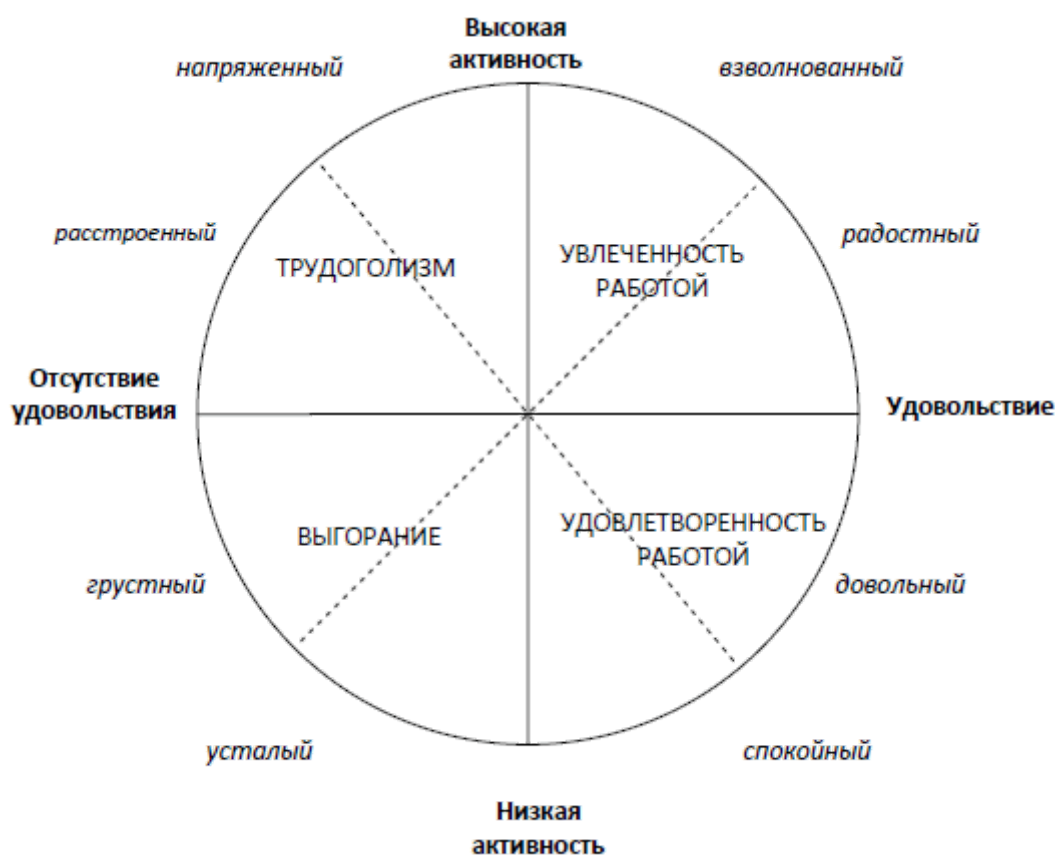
Высокая активность

напряженный

взволнованный

расстроенный

ТРУДОГОЛИЗМ

УВЛЕЧЕННОСТЬ РАБОТОЙ

радостный

Отсутствие удовольствия

Удовольствие

ВЫГОРАНИЕ

УДОВЛЕТВОРЕННОСТЬ РАБОТОЙ

грустный

довольный

усталый

спокойный

Низкая активность